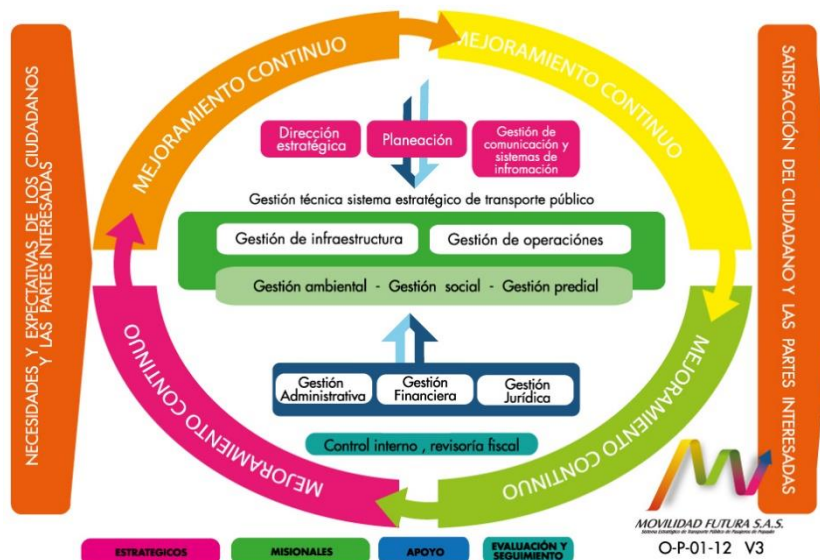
NECESIDADES Y EXPECTATIVAS DE LOS CIUDADANOS Y LAS PARTES INTERESADAS

MEJORAMIENTO CONTINUO

MEJORAMIENTO CONTINUO

Dirección estratégica

Planeación

Gestión de comunicación y sistemas de infromación

Gestión técnica sistema estratégico de transporte público

Gestión de infraestructura

Gestión de operaciónes

Gestión ambiental - Gestión social - Gestión predial

Gestión Administrativa

Gestión Financiera

Gestión Jurídica

Control interno , revisoría fiscal

MEJORAMIENTO CONTINUO

MEJORAMIENTO CONTINUO

SATISFACCIÓN DEL CIUDADANO Y LAS PARTES INTERESADAS

MOVILIDAD FUTURA S.A.S.

Sistema Estratégico de Transporte Público de Pasajeros de Popayán

O-P-01-12 V3

ESTRATEGICOS

MISIONALES

APOYO

EVALUACIÓN Y SEGUIMIENTO